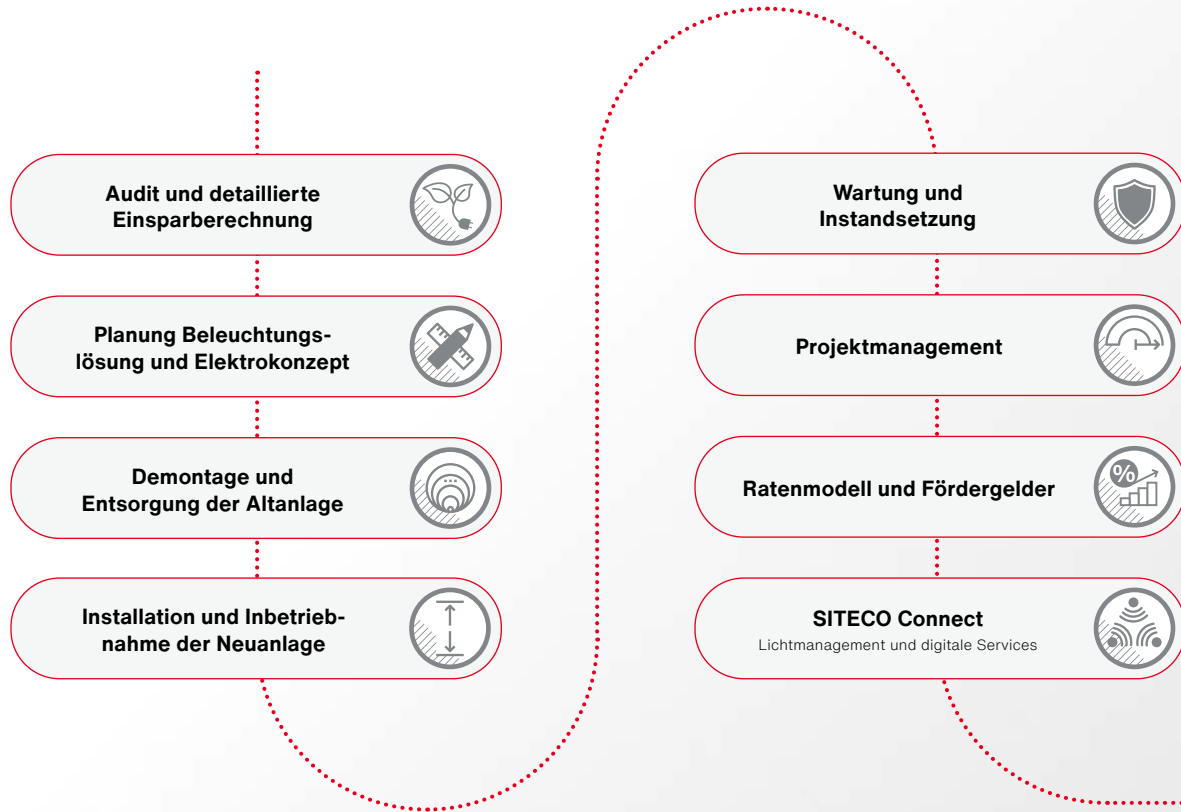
Audit und detaillierte Einsparberechnung

Planung Beleuchtungslösung und Elektrokonzept

Demontage und Entsorgung der Altanlage

Installation und Inbetriebnahme der Neuanlage

Wartung und Instandsetzung

Projektmanagement

Ratenmodell und Fördergelder

%

SITECO Connect
Lichtmanagement und digitale Services